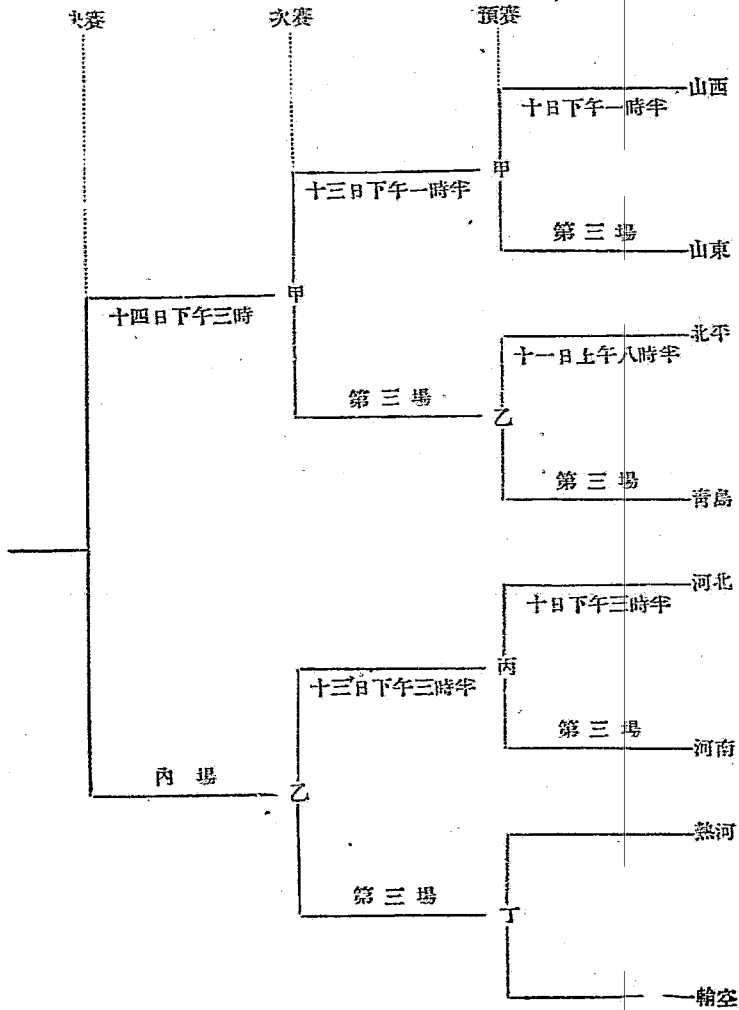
決賽 次賽 預賽

十日下午一時半 山西
甲
第三場 山東

十三日下午一時半
甲
第三場

十四日下午三時

十一日上午八時半 北平
乙
第三場 青島

十日下午三時半 河北
丙
第三場 河南

十三日下午三時半
乙
第三場

內場

熱河
丁
輸空